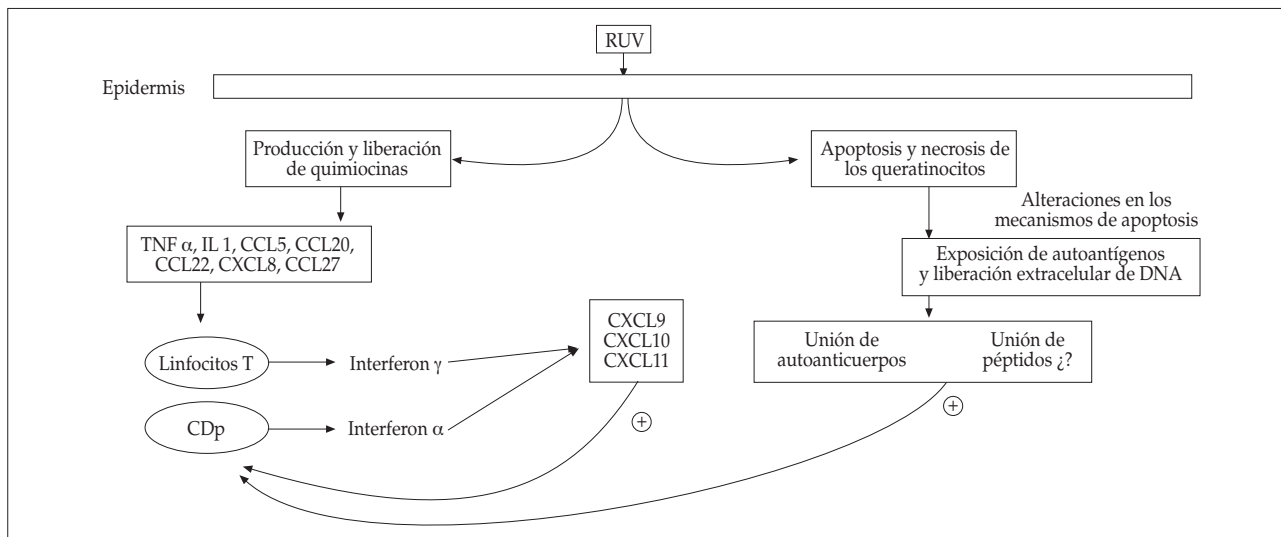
RUV

Epidermis

Producción y liberación de quimiocinas

Apoptosis y necrosis de los queratinocitos

Alteraciones en los mecanismos de apoptosis

TNF α, IL 1, CCL5, CCL20, CCL22, CXCL8, CCL27

Exposición de autoantígenos y liberación extracelular de DNA

CXCL9
CXCL10
CXCL11

Linfocitos T

Interferon γ

Unión de autoanticuerpos

Unión de péptidos ¿?

CDp

Interferon α

$\oplus$

$\oplus$